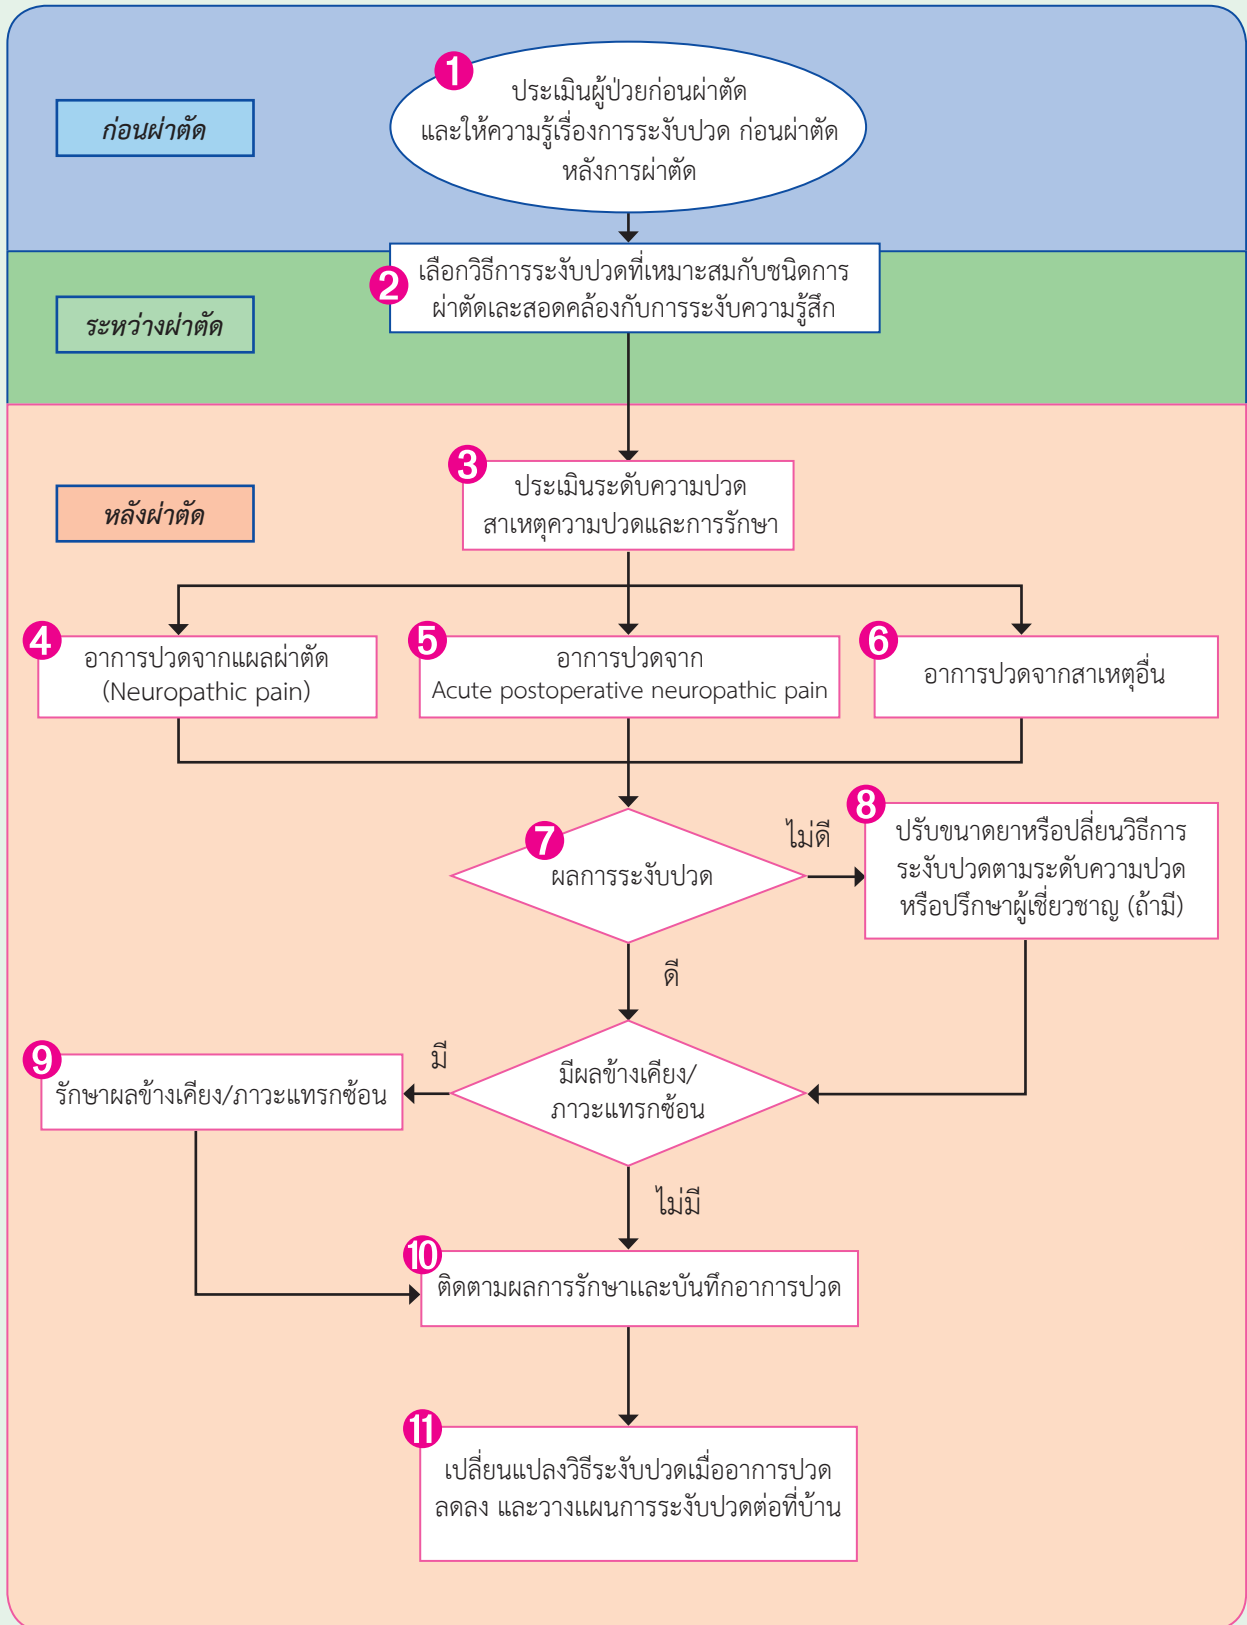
ก่อนผ่าตัด

1 ประเมินผู้ป่วยก่อนผ่าตัด และให้ความรู้เรื่องการระงับปวด ก่อนผ่าตัด หลังการผ่าตัด

ระหว่างผ่าตัด

2 เลือกวิธีการระงับปวดที่เหมาะสมกับชนิดการผ่าตัดเละสอดคล้องกับการระงับความรู้สึก

หลังผ่าตัด

3 ประเมินระดับความปวด สาเหตุความปวดและการรักษา

4 อาการปวดจากแผลผ่าตัด (Neuropathic pain)

5 อาการปวดจาก Acute postoperative neuropathic pain

6 อาการปวดจากสาเหตุอื่น

7 ผลการระงับปวด

ไม่ดี

8 ปรับขนาดยาหรือปลี่ยนวิธีการระงับปวดตามระดับความปวด หรือปรึกษาผู้เชี่ยวชาญ (ถ้ามี)

ดี

มี

9 รักษาผลข้างเคียง/ภาวะแทรกซ้อน

มีผลข้างเคียง/ ภาวะแทรกซ้อน

ไม่มี

10 ติดตามผลการรักษาและบันทึกอาการปวด

11 เปลี่ยนแปลงวิธีระงับปวดเมื่ออาการปวดลดลง และวางแผนการระงับปวดต่อที่บ้าน